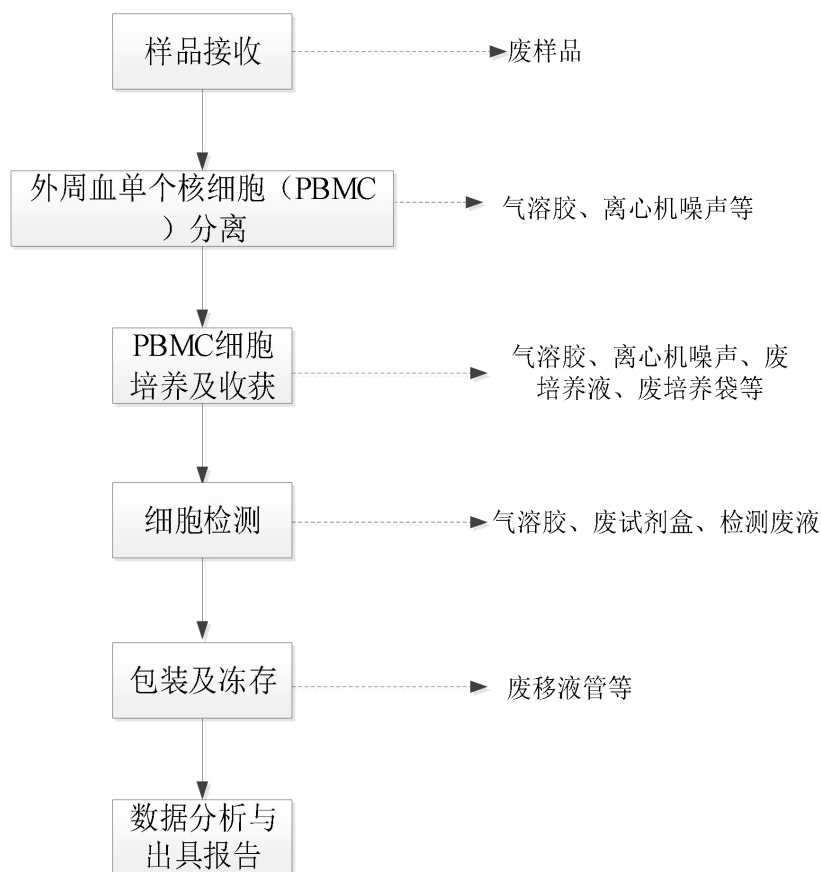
样品接收

废样品

外周血单个核细胞（PBMC）分离

气溶胶、离心机噪声等

PBMC细胞培养及收获

气溶胶、离心机噪声、废培养液、废培养袋等

细胞检测

气溶胶、废试剂盒、检测废液

包装及冻存

废移液管等

数据分析与出具报告